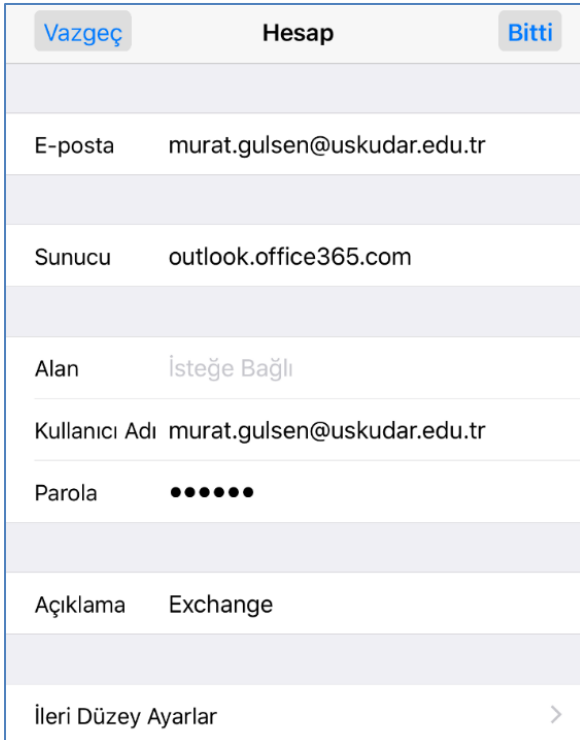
Vazgeç Hesap Bitti

E-posta murat.gulsen@uskudar.edu.tr

Sunucu outlook.office365.com

Alan İsteğe Bağlı

Kullanıcı Adı murat.gulsen@uskudar.edu.tr

Parola ••••••

Açıklama Exchange

İleri Düzey Ayarlar